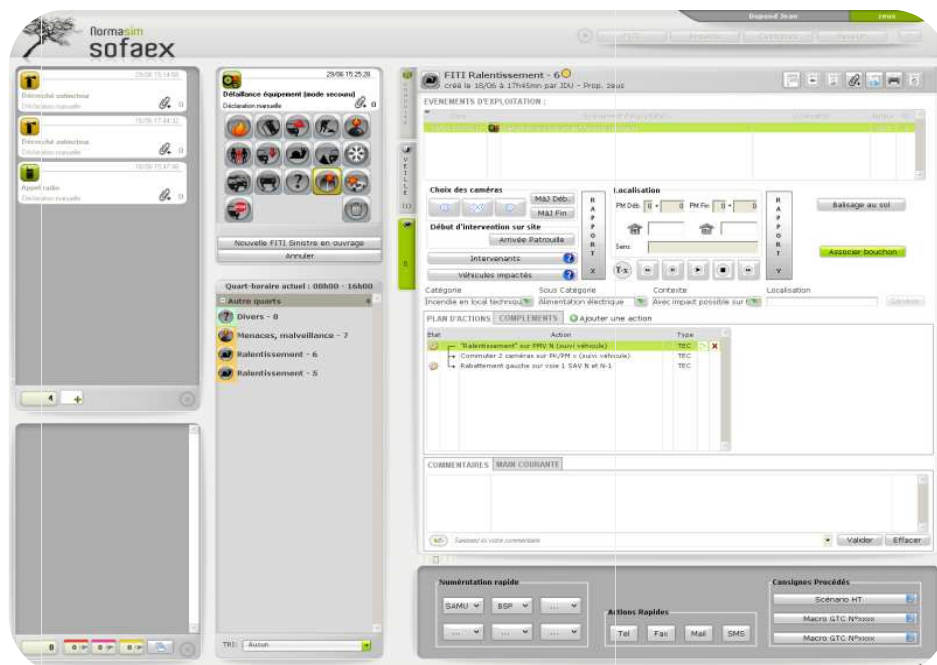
normasim
sofaex

Dupond Jean
zeus

29/06 15:14:58
Déclaration manuelle
19/06 17:44:32
Déclaration manuelle
19/06 15:47:40
Appel radio
Déclaration manuelle

29/06 15:25:28
Défaillance équipement (mode secours)
Déclaration manuelle

Nouvelle FITI Sinistre en ouvrage
Annuler

Quart-horaire actuel : 08h00 - 16h00
Autre quarts
Divers - 8
Menaces, malveillance - 7
Ralentissement - 6
Ralentissement - 5

TRI : Aucun

FITI Ralentissement - 6
créé le 18/06 à 17h45mn par JDU - Prop. zeus

EVENEMENTS D'EXPLOITATION :

Choix des caméras
MàJ Déb.
MàJ Fin
Début d'intervention sur site
Arrivée Patrouille
Intervenants
Véhicules impactés

Localisation
PM Déb. 0 + 0 PM Fin 0 + 0
Sens

RAPPORT

Balisage au sol
Associer bouchon

Catégorie
Incendie en local technique
Sous Catégorie
Alimentation électrique
Contexte
Avec impact possible sur t
Localisation

PLAN D'ACTIONS COMPLEMENTS Ajouter une action
Etat Action Type
"Ralentissement" sur PMV N (suivi véhicule) TEC
Commuter 2 caméras sur PK/PM x (suivi véhicule) TEC
Rabattement gauche sur voie 1 SAV N et N-1 TEC

COMMENTAIRES MAIN COURANTE
Saisissez ici votre commentaire
Valider Effacer

Numérotation rapide
SAMU BSP ...
Actions Rapides
Tel Fax Mail SMS
Consignes Procédés
Scénario HT
Macro GTC N°xxxx
Macro GTC N°xxxx